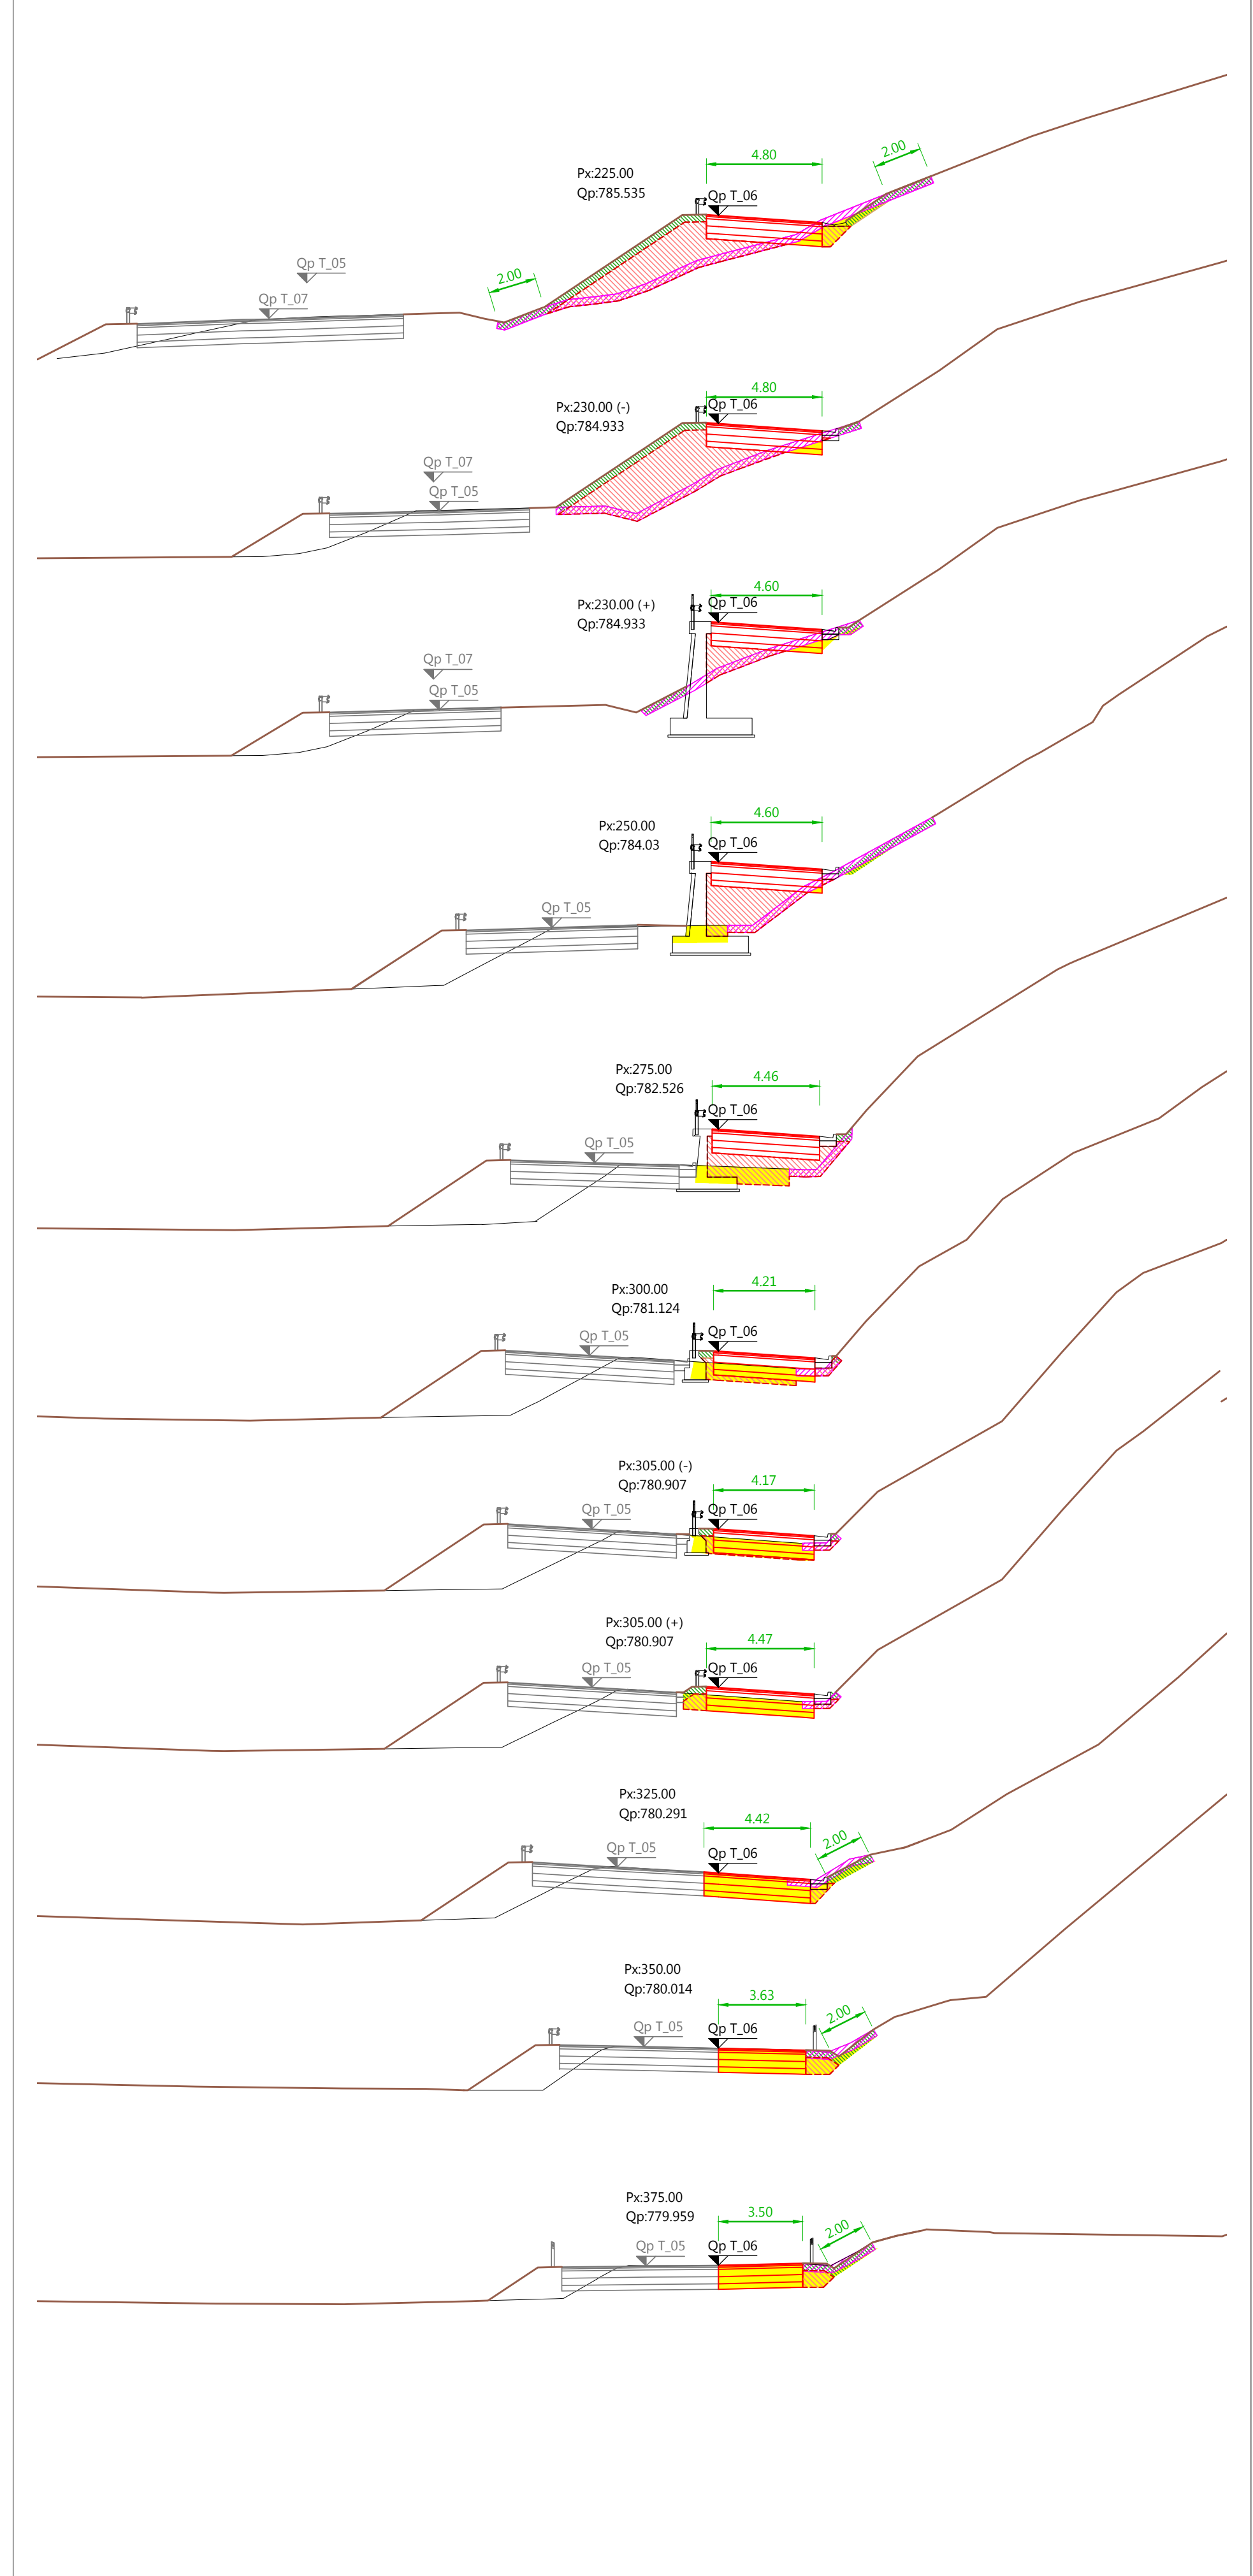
Px:225.00
Qp:785.535
4.80
2.00
Qp T_06
Qp T_05
Qp T_07
2.00

Px:230.00 (-)
Qp:784.933
4.80
Qp T_06
Qp T_07
Qp T_05

Px:230.00 (+)
Qp:784.933
4.60
Qp T_06
Qp T_07
Qp T_05

Px:250.00
Qp:784.03
4.60
Qp T_06
Qp T_05

Px:275.00
Qp:782.526
4.46
Qp T_06
Qp T_05

Px:300.00
Qp:781.124
4.21
Qp T_05
Qp T_06

Px:305.00 (-)
Qp:780.907
4.17
Qp T_05
Qp T_06

Px:305.00 (+)
Qp:780.907
4.47
Qp T_05
Qp T_06

Px:325.00
Qp:780.291
4.42
2.00
Qp T_05
Qp T_06

Px:350.00
Qp:780.014
3.63
2.00
Qp T_05
Qp T_06

Px:375.00
Qp:779.959
3.50
2.00
Qp T_05
Qp T_06